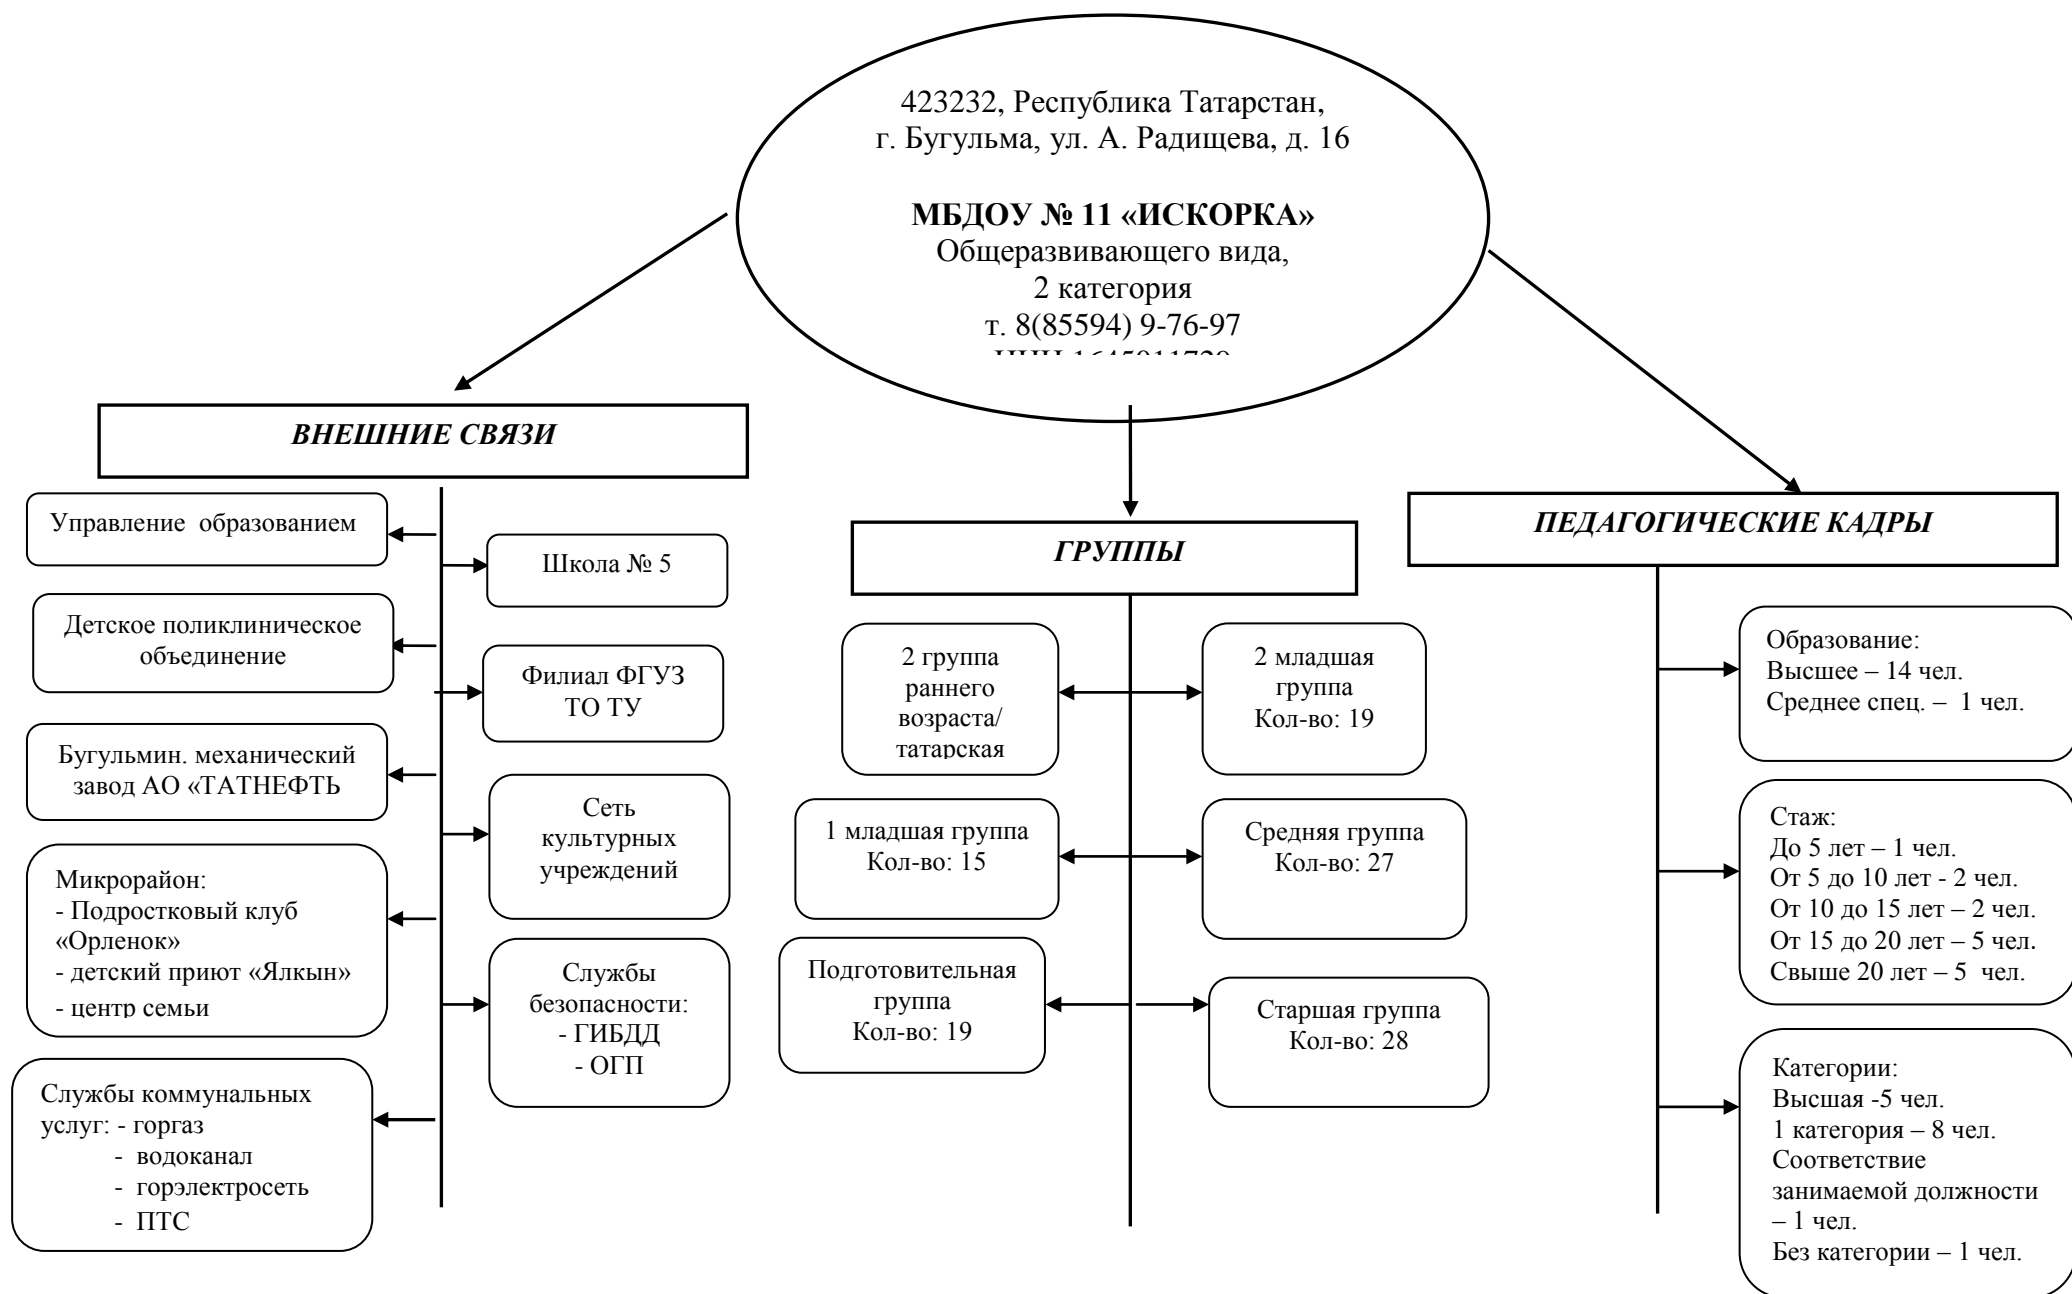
423232, Республика Татарстан, г. Бугульма, ул. А. Радищева, д. 16

МБДОУ № 11 «ИСКОРКА»
Общеразвивающего вида,
2 категория
т. 8(85594) 9-76-97
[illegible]

ВНЕШНИЕ СВЯЗИ

Управление образованием

Школа № 5

Детское поликлиническое объединение

Филиал ФГУЗ ТО ТУ

Бугульмин. механический завод АО «ТАТНЕФТЬ

Сеть культурных учреждений

Микрорайон:
- Подростковый клуб «Орленок»
- детский приют «Ялкын»
- центр семьи

Службы безопасности:
- ГИБДД
- ОГП

Службы коммунальных услуг: - горгаз
- водоканал
- горэлектросеть
- ПТС

ГРУППЫ

2 группа раннего возраста/ татарская

2 младшая группа Кол-во: 19

1 младшая группа Кол-во: 15

Средняя группа Кол-во: 27

Подготовительная группа Кол-во: 19

Старшая группа Кол-во: 28

ПЕДАГОГИЧЕСКИЕ КАДРЫ

Образование:
Высшее – 14 чел.
Среднее спец. – 1 чел.

Стаж:
До 5 лет – 1 чел.
От 5 до 10 лет - 2 чел.
От 10 до 15 лет – 2 чел.
От 15 до 20 лет – 5 чел.
Свыше 20 лет – 5 чел.

Категории:
Высшая -5 чел.
1 категория – 8 чел.
Соответствие занимаемой должности – 1 чел.
Без категории – 1 чел.